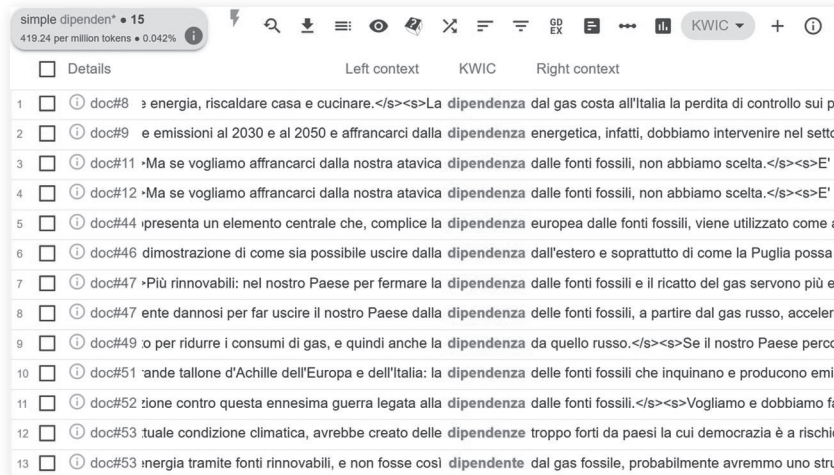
simple dipenden* • 15
419.24 per million tokens • 0.042%

GD EX

KWIC

| | Details | Left context | KWIC | Right context |
|---|---|---|---|---|
| 1 | doc#8 | e energia, riscaldare casa e cucinare.</s><s>La | dipendenza | dal gas costa all'Italia la perdita di controllo sui p |
| 2 | doc#9 | e emissioni al 2030 e al 2050 e affrancarci dalla | dipendenza | energetica, infatti, dobbiamo intervenire nel setto |
| 3 | doc#11 | ›Ma se vogliamo affrancarci dalla nostra atavica | dipendenza | dalle fonti fossili, non abbiamo scelta.</s><s>E' |
| 4 | doc#12 | ›Ma se vogliamo affrancarci dalla nostra atavica | dipendenza | dalle fonti fossili, non abbiamo scelta.</s><s>E' |
| 5 | doc#44 | presenta un elemento centrale che, complice la | dipendenza | europea dalle fonti fossili, viene utilizzato come a |
| 6 | doc#46 | dimostrazione di come sia possibile uscire dalla | dipendenza | dall'estero e soprattutto di come la Puglia possa |
| 7 | doc#47 | ›Più rinnovabili: nel nostro Paese per fermare la | dipendenza | dalle fonti fossili e il ricatto del gas servono più e |
| 8 | doc#47 | ente dannosi per far uscire il nostro Paese dalla | dipendenza | delle fonti fossili, a partire dal gas russo, acceler |
| 9 | doc#49 | o per ridurre i consumi di gas, e quindi anche la | dipendenza | da quello russo.</s><s>Se il nostro Paese perco |
| 10 | doc#51 | ande tallone d'Achille dell'Europa e dell'Italia: la | dipendenza | delle fonti fossili che inquinano e producono emi |
| 11 | doc#52 | zione contro questa ennesima guerra legata alla | dipendenza | dalle fonti fossili.</s><s>Vogliamo e dobbiamo fa |
| 12 | doc#53 | tuale condizione climatica, avrebbe creato delle | dipendenze | troppo forti da paesi la cui democrazia è a rischio |
| 13 | doc#53 | energia tramite fonti rinnovabili, e non fosse così | dipendente | dal gas fossile, probabilmente avremmo uno str |